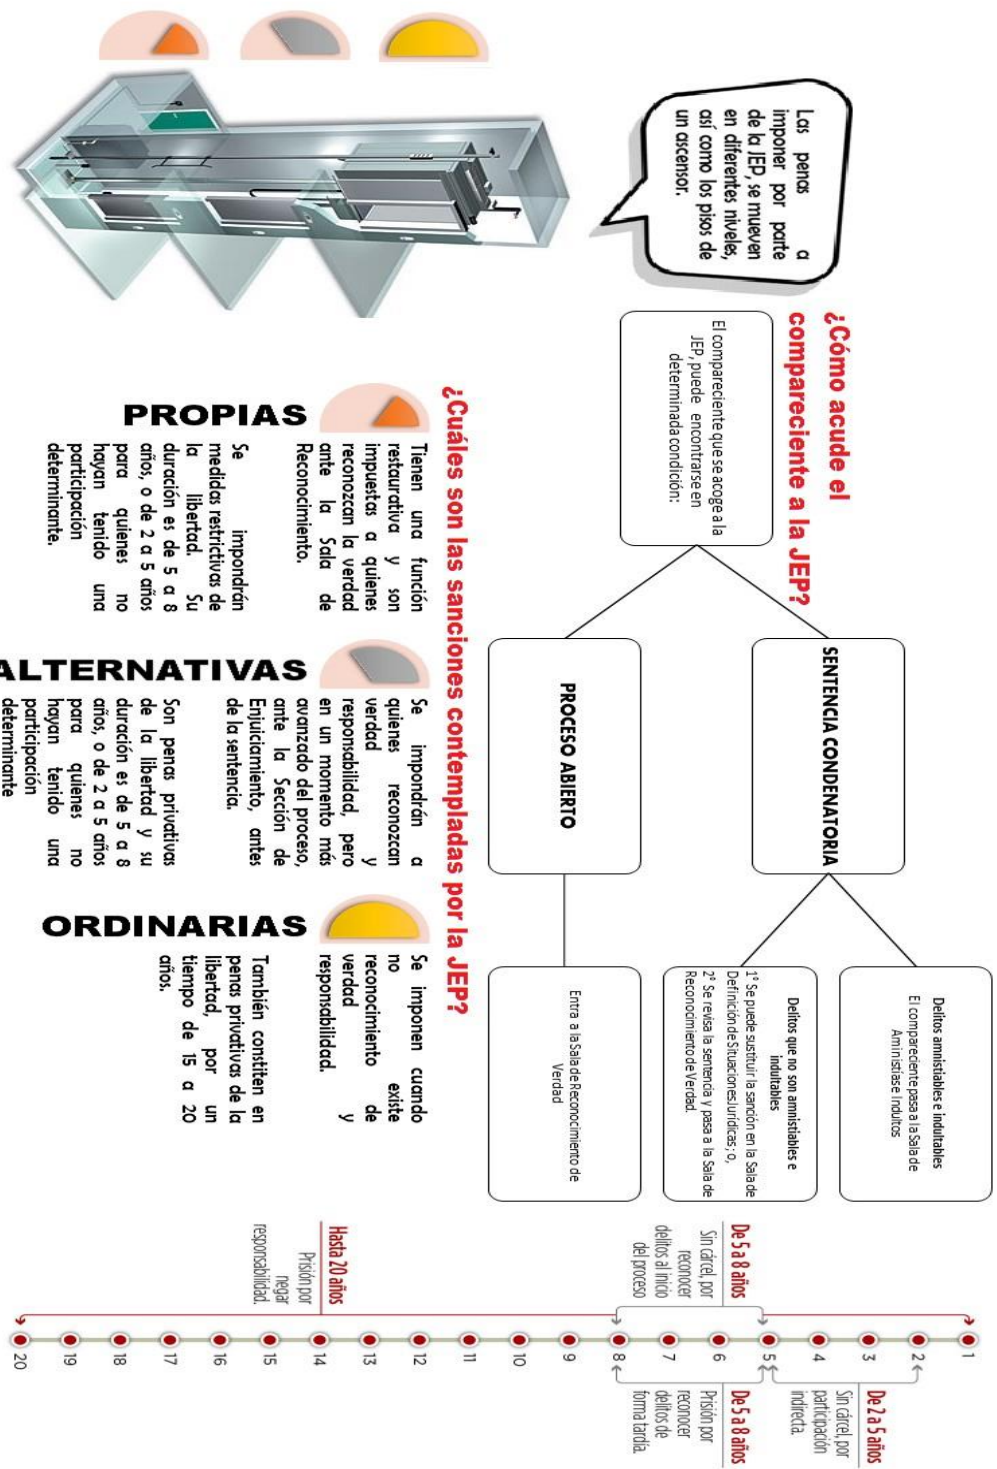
Las penas a imponer por parte de la JEP, se mueven en diferentes niveles, así como los pisos de un ascensor.

¿Cómo acude el compareciente a la JEP?

El compareciente que se acoge a la JEP, puede encontrarse en determinada condición:

SENTENCIA CONDENATORIA

PROCESO ABIERTO

Delitos amnistiables e indultables
El compareciente pasa a la Sala de Amnistías e Indultos

Delitos que no son amnistiables e indultables
1° Se puede sustituir la sanción en la Sala de Definición de Situaciones Jurídicas; o,
2° Se revisa la sentencia y pasa a la Sala de Reconocimiento de Verdad.

Entra a la Sala de Reconocimiento de Verdad

¿Cuáles son las sanciones contempladas por la JEP?

PROPIAS

Tienen una función restaurativa y son impuestas a quienes reconozcan la verdad ante la Sala de Reconocimiento.

Se impondrán medidas restrictivas de la libertad. Su duración es de 5 a 8 años, o de 2 a 5 años para quienes no hayan tenido una participación determinante.

ALTERNATIVAS

Se impondrán a quienes reconozcan verdad y responsabilidad, pero en un momento más avanzado del proceso, ante la Sección de Enjuiciamiento, antes de la sentencia.

Son penas privativas de la libertad y su duración es de 5 a 8 años, o de 2 a 5 años para quienes no hayan tenido una participación determinante

ORDINARIAS

Se imponen cuando no existe reconocimiento de verdad y responsabilidad.

También consisten en penas privativas de la libertad, por un tiempo de 15 a 20 años.

De 5 a 8 años
Sin cárcel, por reconocer delitos al inicio del proceso

Hasta 20 años
Prisión por negar responsabilidad.

De 2 a 5 años
Sin cárcel, por participación indirecta.

De 5 a 8 años
Prisión por reconocer delitos de forma tardía.

1 2 3 4 5 6 7 8 9 10 11 12 13 14 15 16 17 18 19 20